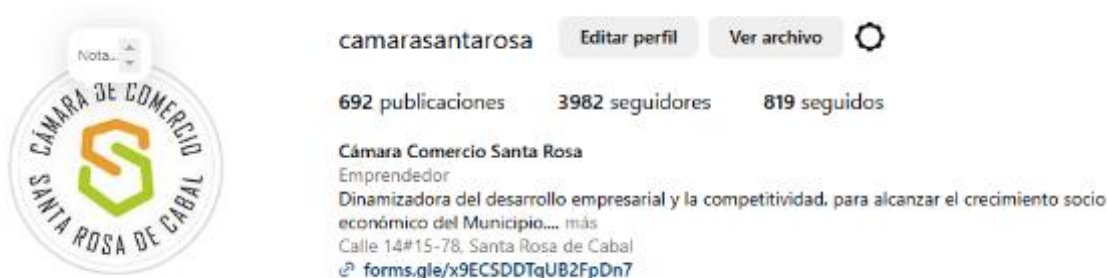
Nota...

CÁMARA DE COMERCIO
SANTA ROSA DE CABAL

camarasantarosa Editar perfil Ver archivo

692 publicaciones 3982 seguidores 819 seguidos

Cámara Comercio Santa Rosa
Emprendedor
Dinamizadora del desarrollo empresarial y la competitividad, para alcanzar el crecimiento socio económico del Municipio.... más
Calle 14#15-78, Santa Rosa de Cabal
forms.gle/x9ECSDDTqUB2FpDn7